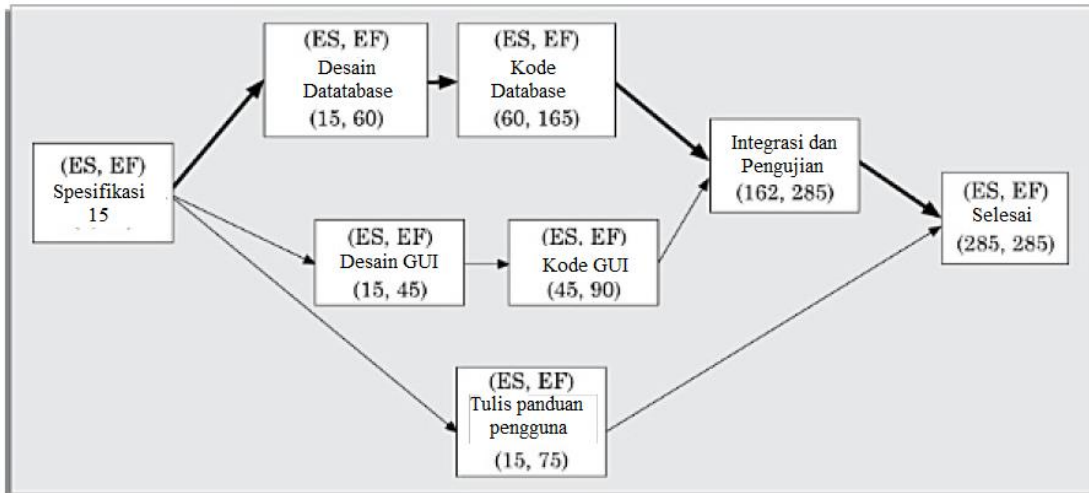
(ES, EF)
Spesifikasi
15

(ES, EF)
Desain
Datatabase
(15, 60)

(ES, EF)
Kode
Database
(60, 165)

(ES, EF)
Desain GUI
(15, 45)

(ES. EF)
Kode GUI
(45, 90)

(ES, EF)
Tulis panduan
pengguna
(15, 75)

Integrasi dan
Pengujian
(162, 285)

(ES, EF)
Selesai
(285, 285)